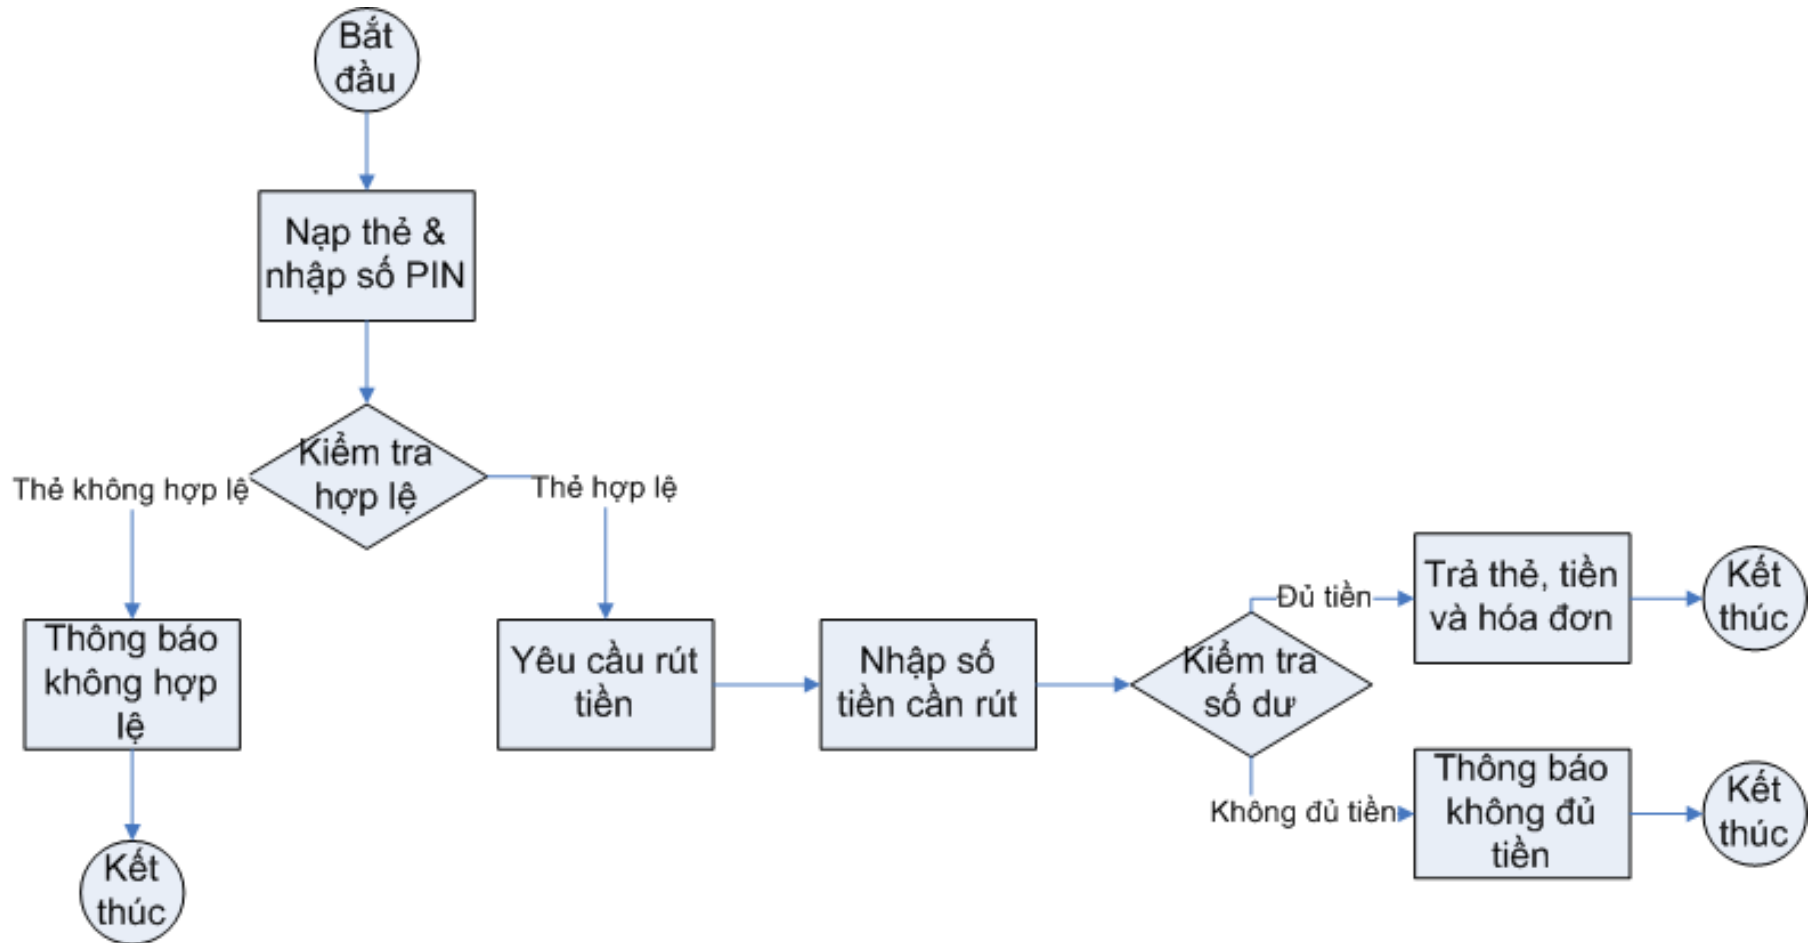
Bắt đầu

Nạp thẻ & nhập số PIN

Kiểm tra hợp lệ

Thẻ không hợp lệ

Thẻ hợp lệ

Thông báo không hợp lệ

Kết thúc

Yêu cầu rút tiền

Nhập số tiền cần rút

Kiểm tra số dư

Đủ tiền

Không đủ tiền

Trả thẻ, tiền và hóa đơn

Kết thúc

Thông báo không đủ tiền

Kết thúc